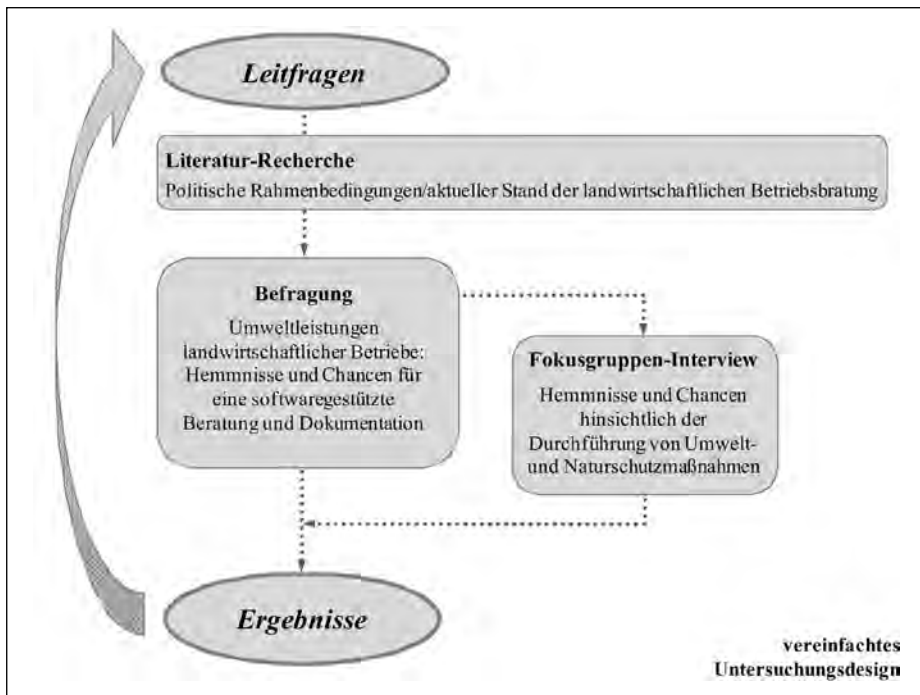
Leitfragen

Literatur-Recherche

Politische Rahmenbedingungen/aktueller Stand der landwirtschaftlichen Betriebsbratung

Befragung

Umweltleistungen landwirtschaftlicher Betriebe: Hemmnisse und Chancen für eine softwaregestützte Beratung und Dokumentation

Fokusgruppen-Interview

Hemmnisse und Chancen hinsichtlich der Durchführung von Umwelt- und Naturschutzmaßnahmen

Ergebnisse

vereinfachtes Untersuchungsdesign